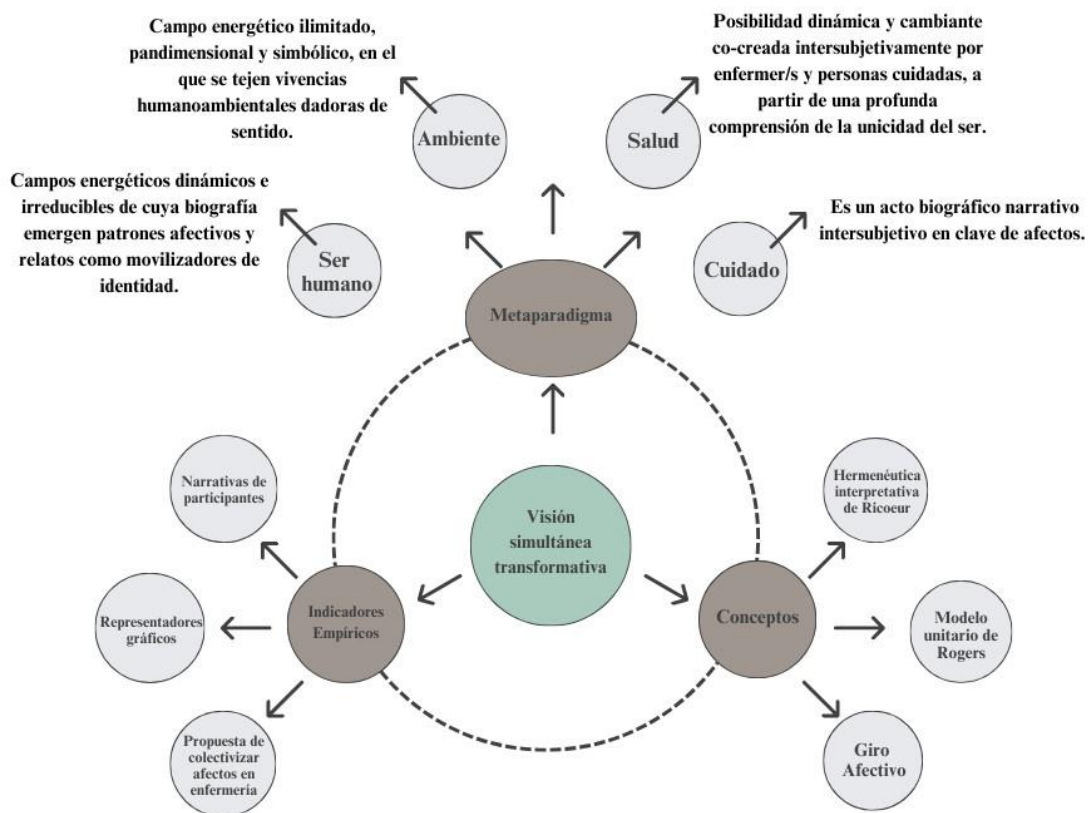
Campo energético ilimitado, pandimensional y simbólico, en el que se tejen vivencias humanoambientales dadoras de sentido.

Ambiente

Posibilidad dinámica y cambiante co-creada intersubjetivamente por enfermer/s y personas cuidadas, a partir de una profunda comprensión de la unicidad del ser.

Salud

Campos energéticos dinámicos e irreducibles de cuya biografía emergen patrones afectivos y relatos como movilizadores de identidad.

Ser humano

Es un acto biográfico narrativo intersubjetivo en clave de afectos.

Cuidado

Metaparadigma

Visión simultánea transformativa

Narrativas de participantes

Representadores gráficos

Propuesta de colectivizar afectos en enfermería

Indicadores Empíricos

Hermenéutica interpretativa de Ricoeur

Modelo unitario de Rogers

Giro Afectivo

Conceptos